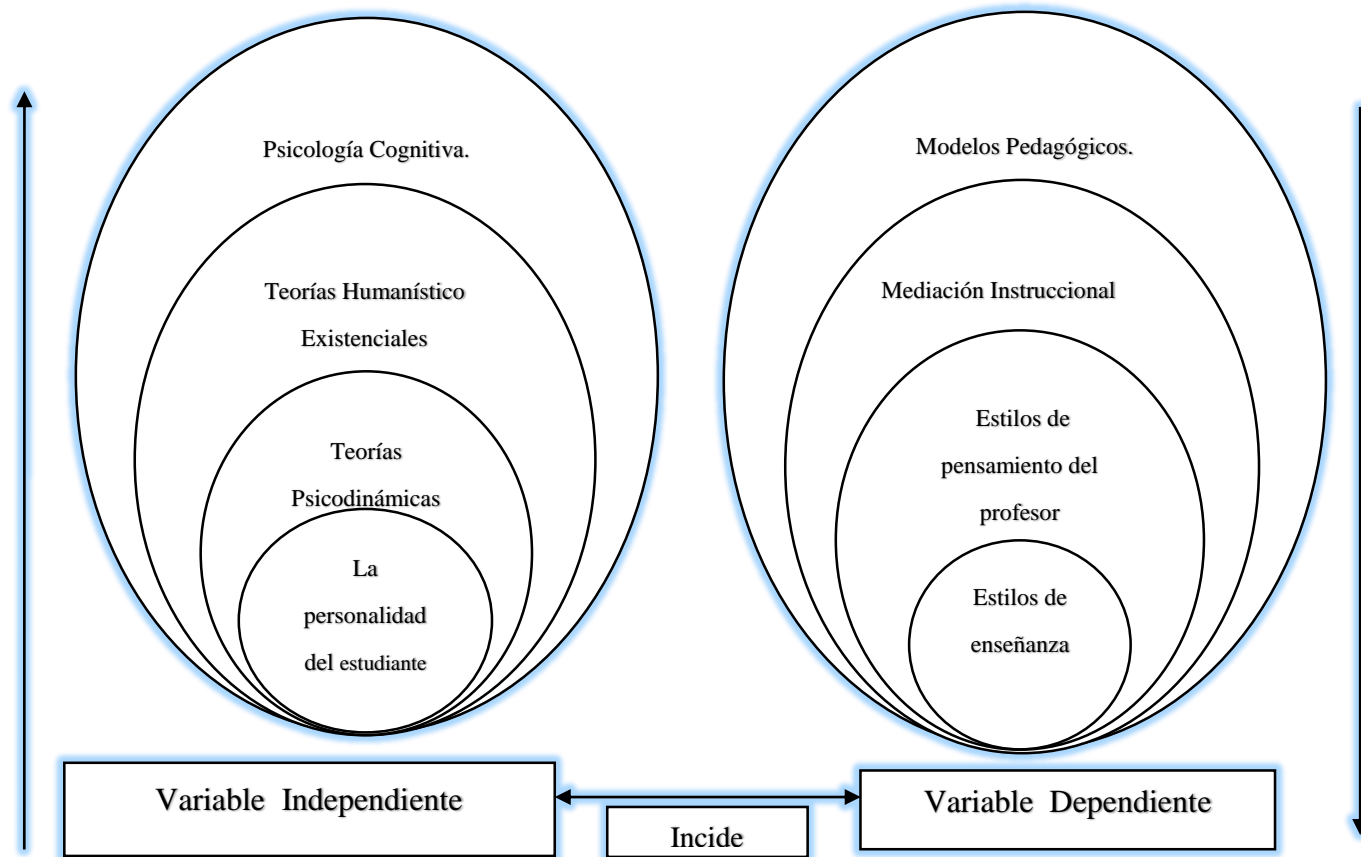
Psicología Cognitiva.

Teorías Humanístico Existenciales

Teorías Psicodinámicas

La personalidad del estudiante

Modelos Pedagógicos.

Mediación Instruccional

Estilos de pensamiento del profesor

Estilos de enseñanza

Variable Independiente

Incide

Variable Dependiente